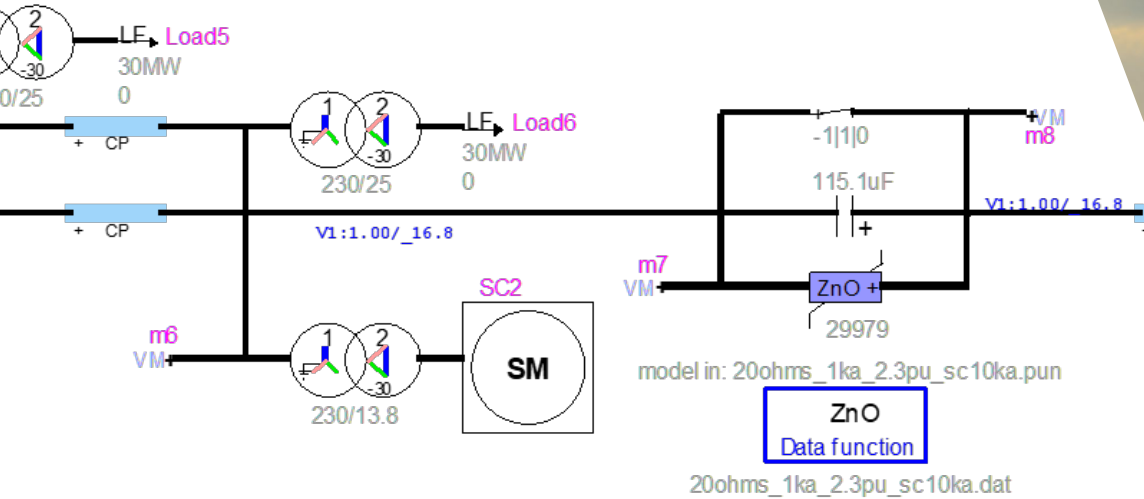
2
-30
LF
Load5
30MW
0
0/25
+ CP
1
2
-30
LF
Load6
30MW
0
230/25
+ CP
V1:1.00/_16.8
-1|1|0
VM
m8
115.1uF
+
V1:1.00/_16.8
m7
VM
ZnO +
29979
SC2
SM
m6
VM
1
2
-30
230/13.8
model in: 20ohms_1ka_2.3pu_sc10ka.pun
ZnO
Data function
20ohms_1ka_2.3pu_sc10ka.dat